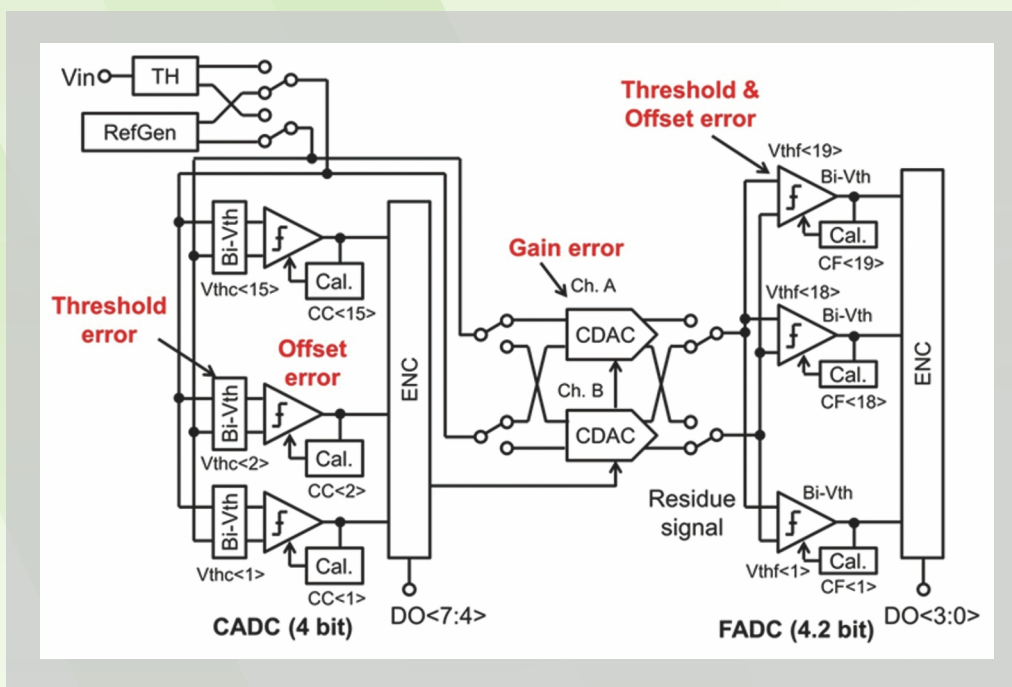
Vin
TH
RefGen

Threshold & Offset error

Vthf<19>
Bi-Vth
Cal.
CF<19>

Bi-Vth
Cal.
Vthc<15>
CC<15>

ENC

Gain error
Ch. A
CDAC
Ch. B
CDAC

Vthf<18>
Bi-Vth
Cal.
CF<18>

ENC

Threshold error

Offset error

Bi-Vth
Cal.
Vthc<2>
CC<2>

Bi-Vth
Cal.
Vthc<1>
CC<1>

Residue signal

Bi-Vth
Cal.
Vthf<1>
CF<1>

DO<7:4>
DO<3:0>

CADC (4 bit)
FADC (4.2 bit)